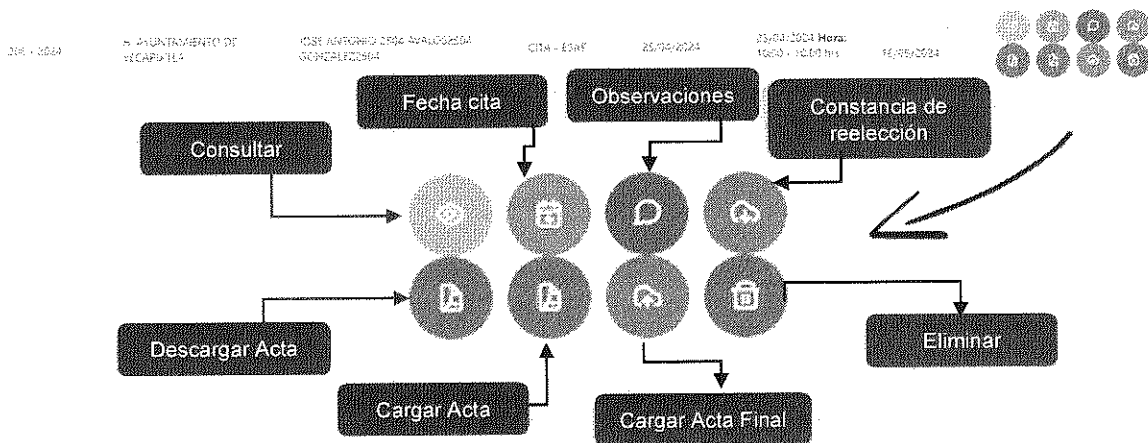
2024 - 2024 H. AYUNTAMIENTO DE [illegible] JOSE ANTONIO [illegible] CITA - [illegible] 25/04/2024 25/04/2024 Hora: 10:00 - 10:00 hrs 16/05/2024

Fecha cita

Observaciones

Constancia de reelección

Consultar

Descargar Acta

Cargar Acta

Cargar Acta Final

Eliminar